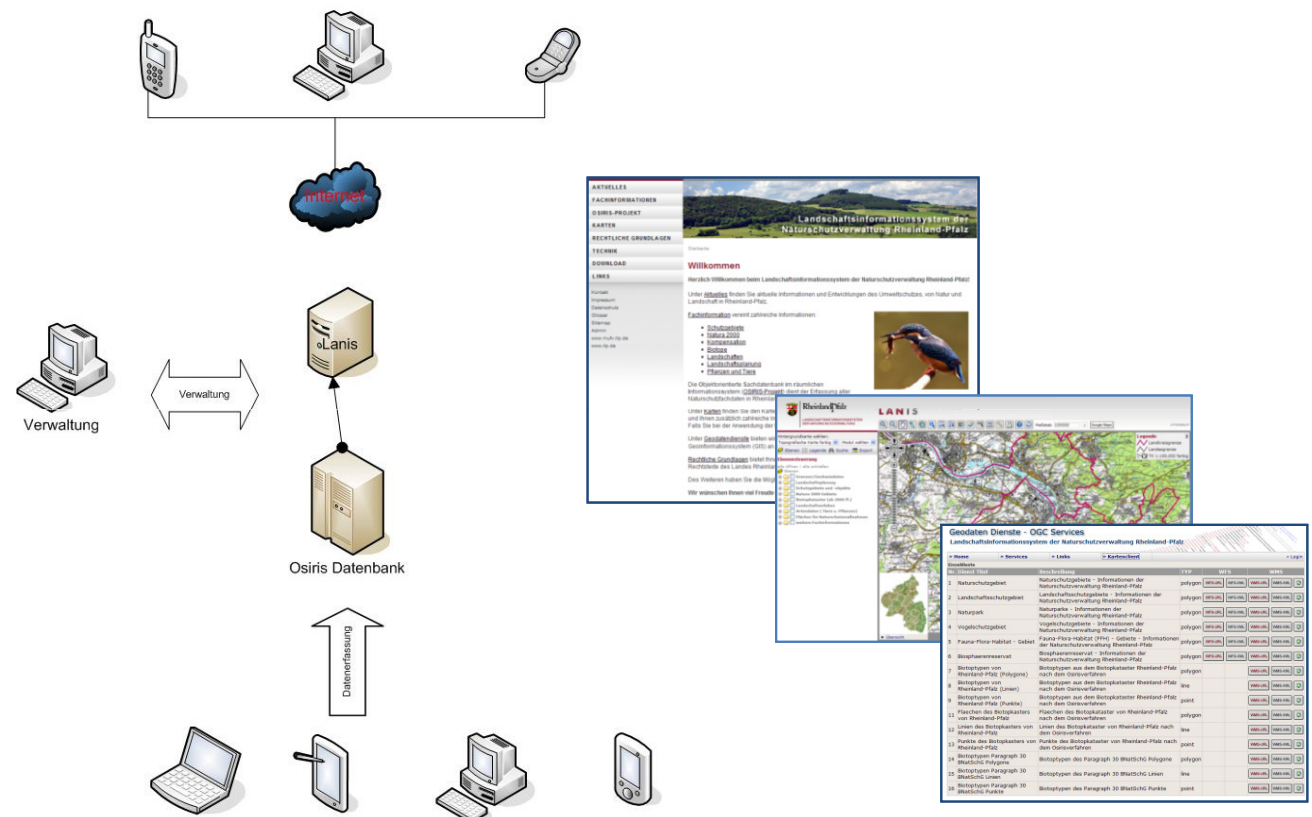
Internet

Lanis

Verwaltung

Verwaltung

Osiris Datenbank

Datenerfassung

AKTUELLES
FACHINFORMATIONEN
OSIRIS-PROJEKT
KARTEN
RECHTLICHE GRUNDLAGEN
TECHNIK
DOWNLOAD
LINKS

Landschaftsinformationssystem der Naturschutzverwaltung Rheinland-Pfalz

Willkommen

Herzlich Willkommen beim Landschaftsinformationssystem der Naturschutzverwaltung Rheinland-Pfalz!

Unter Aktuelles finden Sie aktuelle Informationen und Entwicklungen des Umweltschutzes, von Natur und Landschaft in Rheinland-Pfalz.

Fachinformation vereint zahlreiche Informationen:

Schutzgebiete
Natura 2000
Kompensation
Biotope
Landschaften
Landschaftsplanung
Pflanzen und Tiere

Wir wünschen Ihnen viel Freude

LANIS

Geodaten Dienste - OGC Services
Landschaftsinformationssystem der Naturschutzverwaltung Rheinland-Pfalz

| Nr. | Dienst Titel | Beschreibung | TYP | WFS | WMS |
|---|---|---|---|---|---|
| 1 | Naturschutzgebiet | Naturschutzgebiete - Informationen der Naturschutzverwaltung Rheinland-Pfalz | polygon | | |
| 2 | Landschaftsschutzgebiet | Landschaftsschutzgebiete - Informationen der Naturschutzverwaltung Rheinland-Pfalz | polygon | | |
| 3 | Naturpark | Naturparke - Informationen der Naturschutzverwaltung Rheinland-Pfalz | polygon | | |
| 4 | Vogelschutzgebiet | Vogelschutzgebiete - Informationen der Naturschutzverwaltung Rheinland-Pfalz | polygon | | |
| 5 | Fauna-Flora-Habitat - Gebiet | Fauna-Flora-Habitat (FFH) - Gebiete - Informationen der Naturschutzverwaltung Rheinland-Pfalz | polygon | | |
| 6 | Biosphaerenreservat | Biosphaerenreservat - Informationen der Naturschutzverwaltung Rheinland-Pfalz | polygon | | |
| 7 | Biotoptypen von Rheinland-Pfalz (Polygone) | Biotoptypen aus dem Biotopkataster Rheinland-Pfalz nach dem Osirisverfahren | polygon | | |
| 8 | Biotoptypen von Rheinland-Pfalz (Linien) | Biotoptypen aus dem Biotopkataster Rheinland-Pfalz nach dem Osirisverfahren | line | | |
| 9 | Biotoptypen von Rheinland-Pfalz (Punkte) | Biotoptypen aus dem Biotopkataster Rheinland-Pfalz nach dem Osirisverfahren | point | | |
| 11 | Flaechen des Biotopkasters von Rheinland-Pfalz | Flaechen des Biotopkataster von Rheinland-Pfalz nach dem Osirisverfahren | polygon | | |
| 12 | Linien des Biotopkasters von Rheinland-Pfalz | Linien des Biotopkataster von Rheinland-Pfalz nach dem Osirisverfahren | line | | |
| 13 | Punkte des Biotopkasters von Rheinland-Pfalz | Punkte des Biotopkataster von Rheinland-Pfalz nach dem Osirisverfahren | point | | |
| 14 | Biotoptypen Paragraph 30 BNatSchG Polygone | Biotoptypen des Paragraph 30 BNatSchG Polygone | polygon | | |
| 15 | Biotoptypen Paragraph 30 BNatSchG Linien | Biotoptypen des Paragraph 30 BNatSchG Linien | line | | |
| 16 | Biotoptypen Paragraph 30 BNatSchG Punkte | Biotoptypen des Paragraph 30 BNatSchG Punkte | point | | |